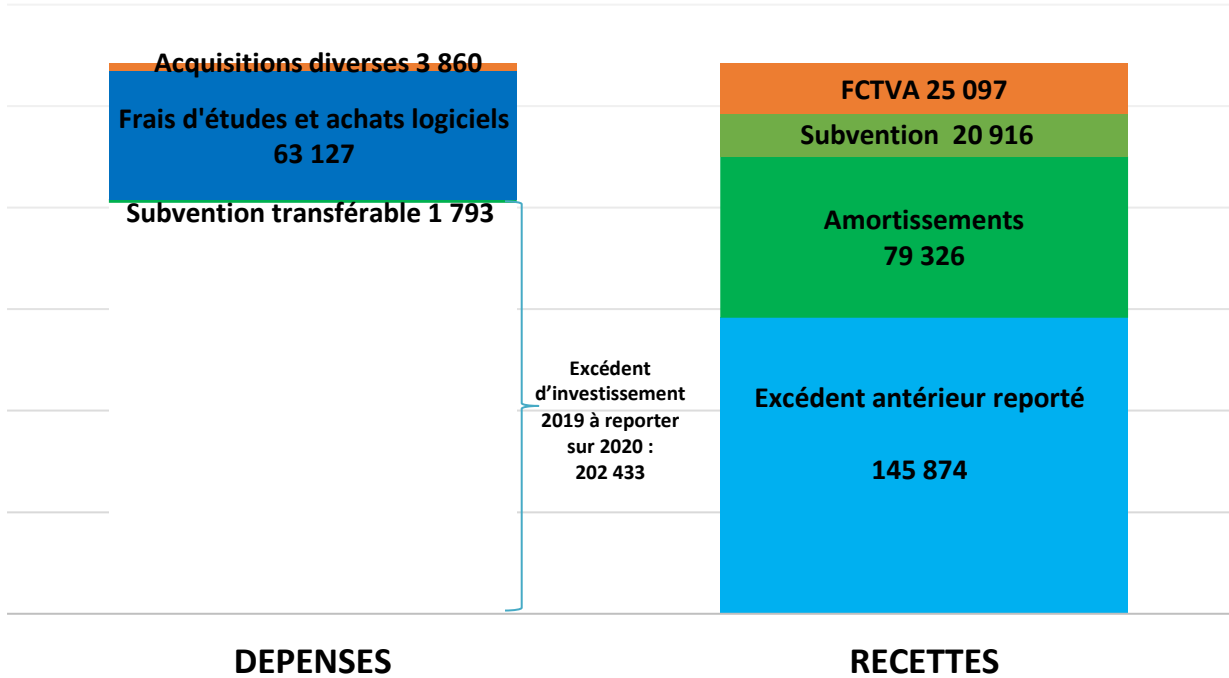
Acquisitions diverses 3 860

Frais d'études et achats logiciels 63 127

Subvention transférable 1 793

Excédent d'investissement 2019 à reporter sur 2020 : 202 433

FCTVA 25 097

Subvention 20 916

Amortissements 79 326

Excédent antérieur reporté

145 874

DEPENSES

RECETTES